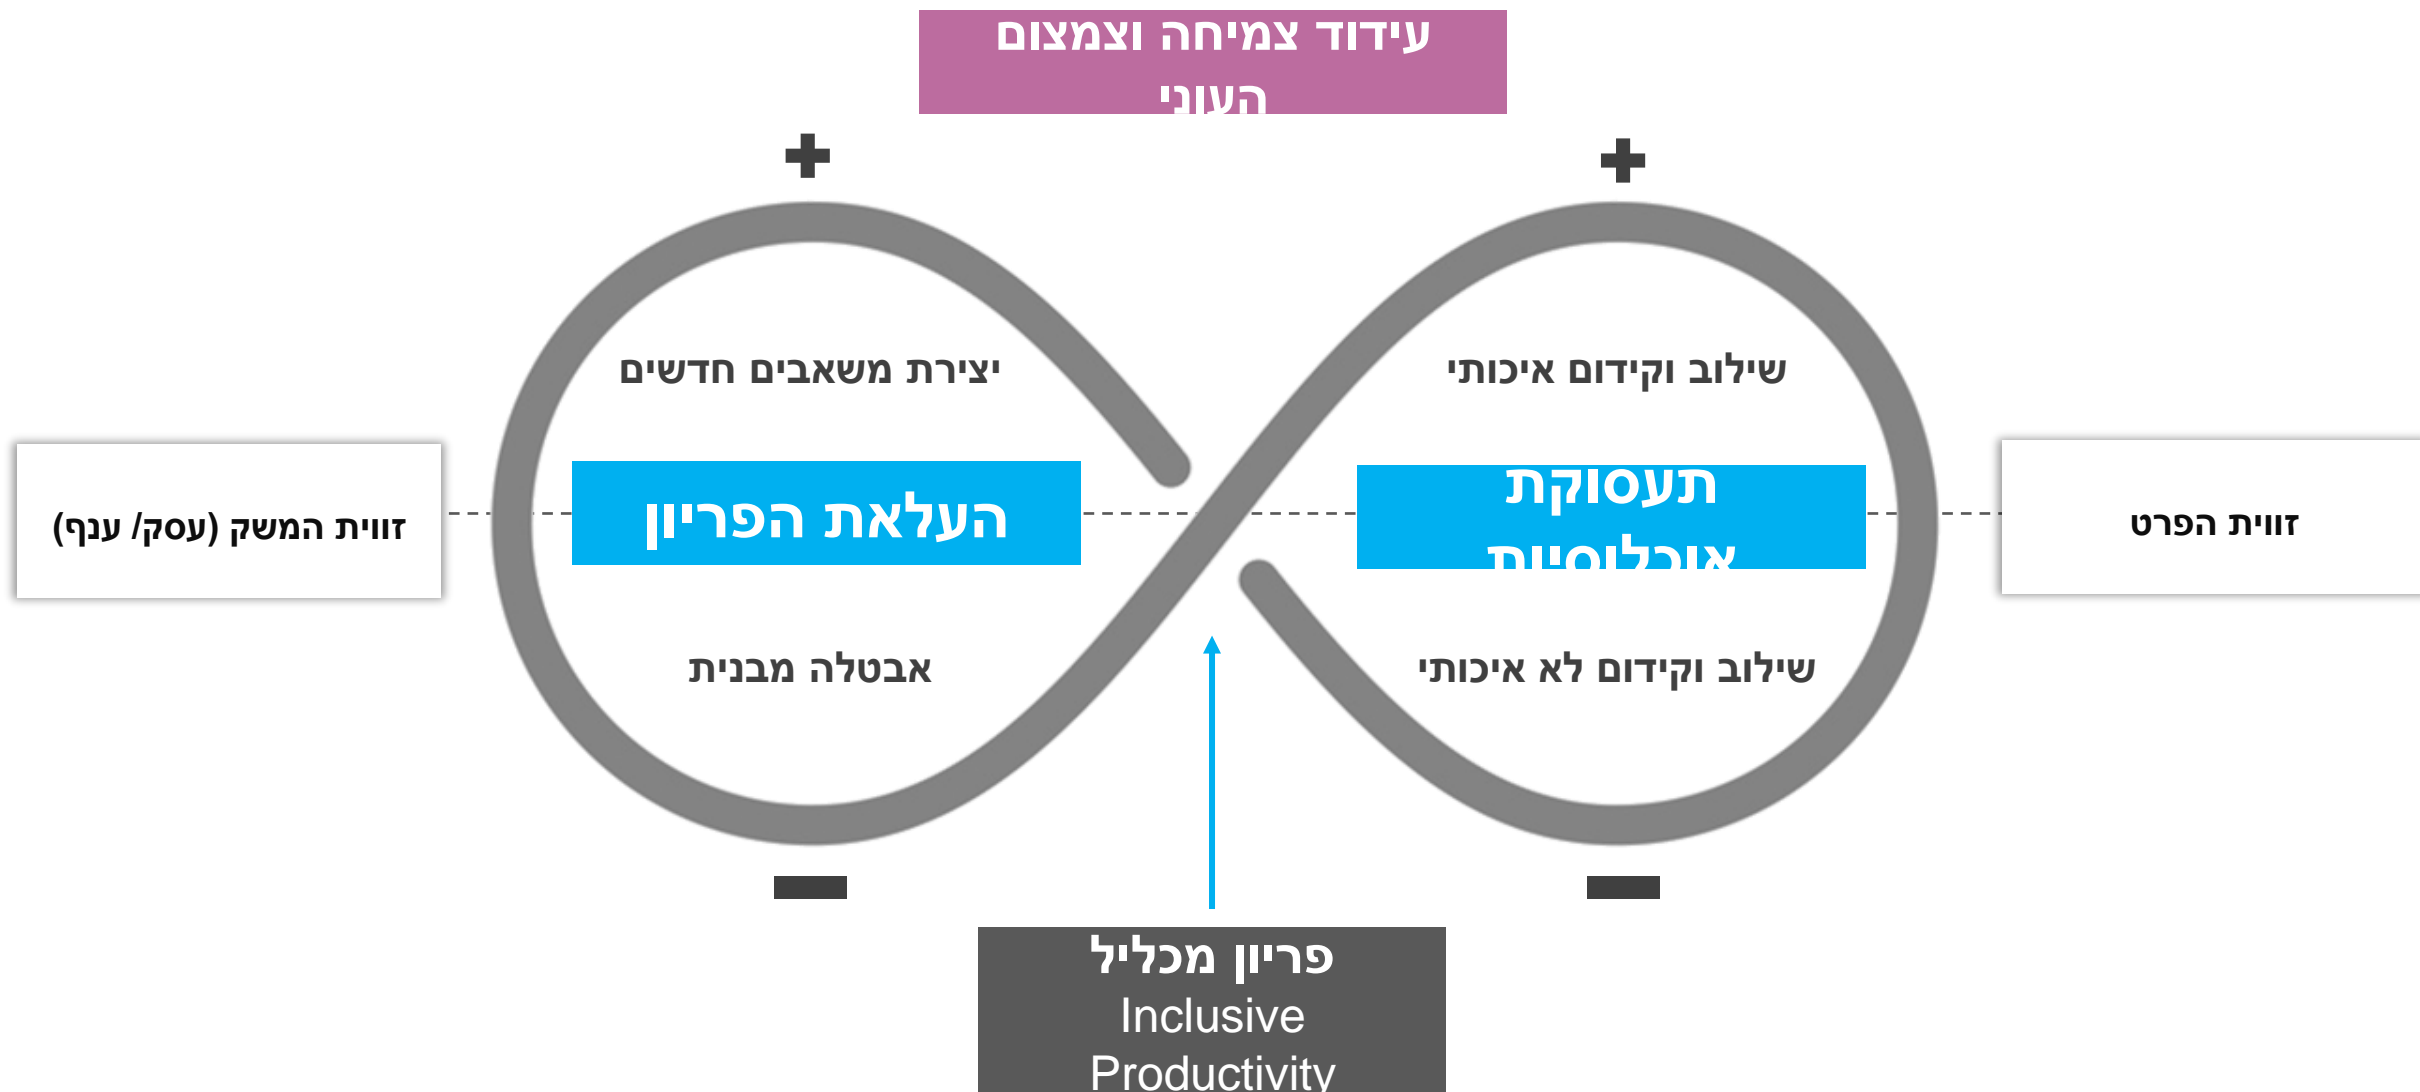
עידוד צמיחה וצמצום העוני

+

+

יצירת משאבים חדשים

שילוב וקידום איכותי

זווית המשק (עסק/ ענף)

העלאת הפריון

תעסוקת אוכלוסיות

זווית הפרט

אבטלה מבנית

שילוב וקידום לא איכותי

—

—

פריון מכליל
Inclusive Productivity